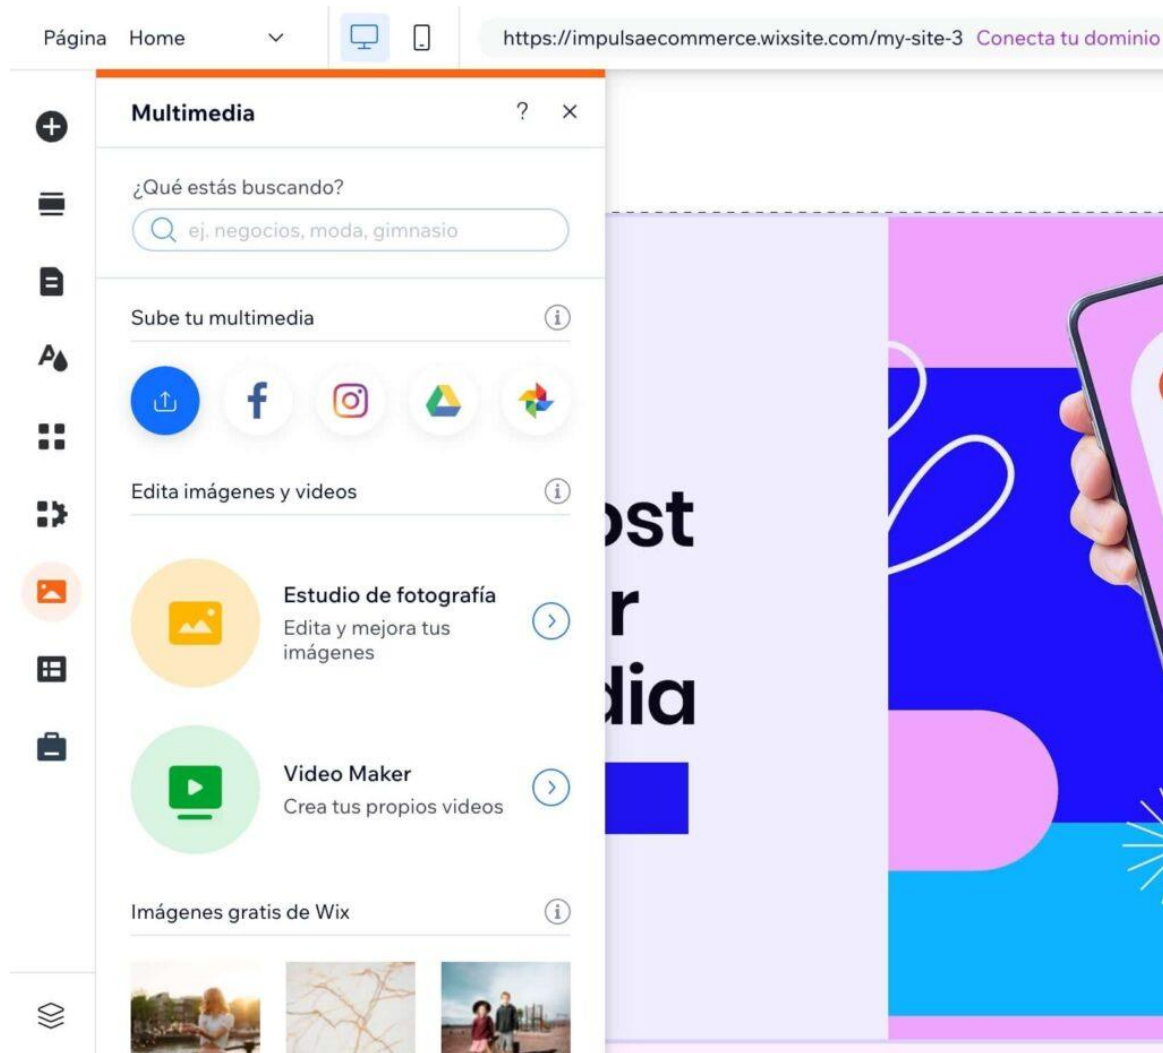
Página Home

https://impulsaecommerce.wixsite.com/my-site-3 Conecta tu dominio

Multimedia ? ×

¿Qué estás buscando?

ej. negocios, moda, gimnasio

Sube tu multimedia

Edita imágenes y videos

Estudio de fotografía
Edita y mejora tus imágenes

Video Maker
Crea tus propios videos

Imágenes gratis de Wix

ost
r
dia